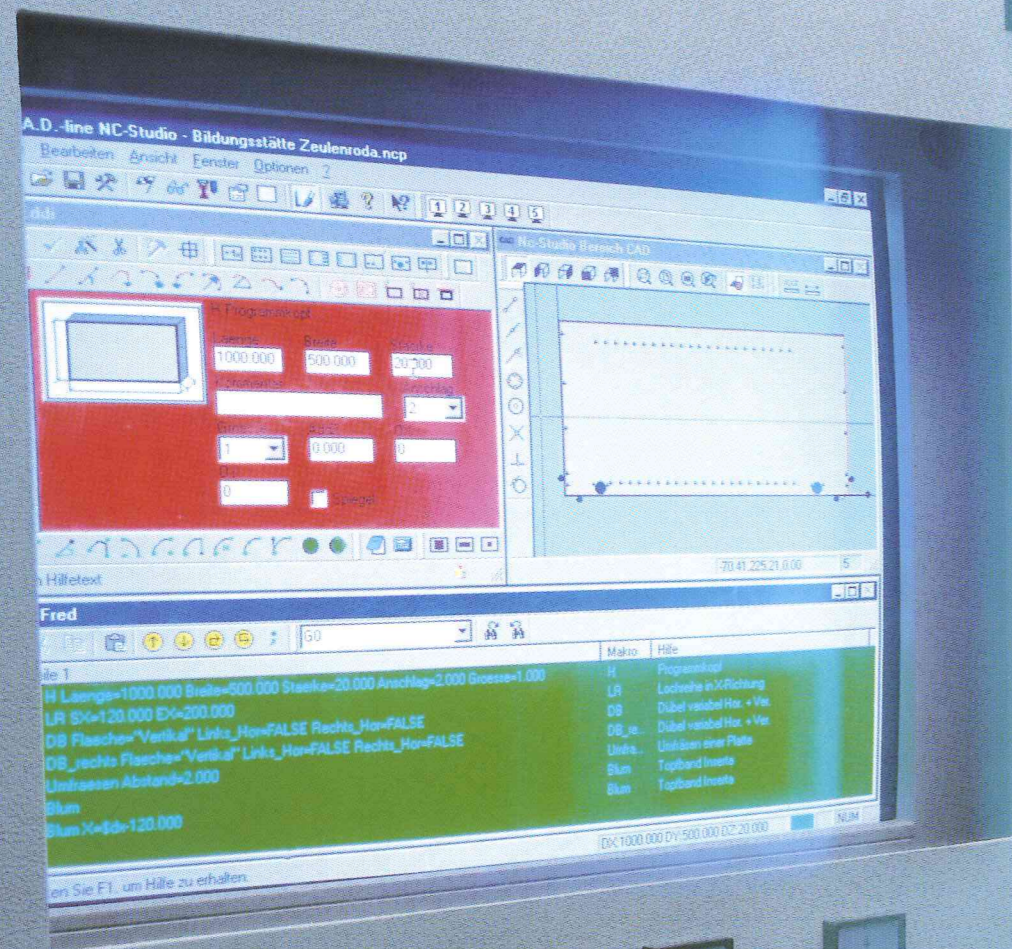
A.D.-line NC-Studio - Bildungsstätte Zeulenroda.ncp

Bearbeiten Ansicht Fenster Optionen ?

1 2 3 4 5

Nc-Studio Bereich CAD

H Programmkopf

Laenge
1000.000

Breite
500.000

Staerke
20.000

Kommentar

Anschlag
2

Groesse
1

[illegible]
0.000

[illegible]
0

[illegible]
0

Spiegel

-70.41.225.21.0.00

5

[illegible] Hilfetext

Fred

G0

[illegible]ile 1

H Laenge=1000.000 Breite=500.000 Staerke=20.000 Anschlag=2.000 Groesse=1.000
LR SX=120.000 EX=200.000
DB Flaeche="Vertikal" Links_Hor=FALSE Rechts_Hor=FALSE
DB_rechts Flaeche="Vertikal" Links_Hor=FALSE Rechts_Hor=FALSE
Umfraesen Abstand=2.000
Blum
Blum X=$dx-120.000

| Makro | Hilfe |
|---|---|
| H | Programmkopf |
| LR | Lochreihe in X-Richtung |
| DB | Dübel variabel Hor. + Ver. |
| DB_re... | Dübel variabel Hor. + Ver. |
| Umfra... | Umfräsen einer Platte |
| Blum | Topfband Inserta |
| Blum | Topfband Inserta |

DX:1000.000 DY:500.000 DZ:20.000

NUM

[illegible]en Sie F1, um Hilfe zu erhalten.